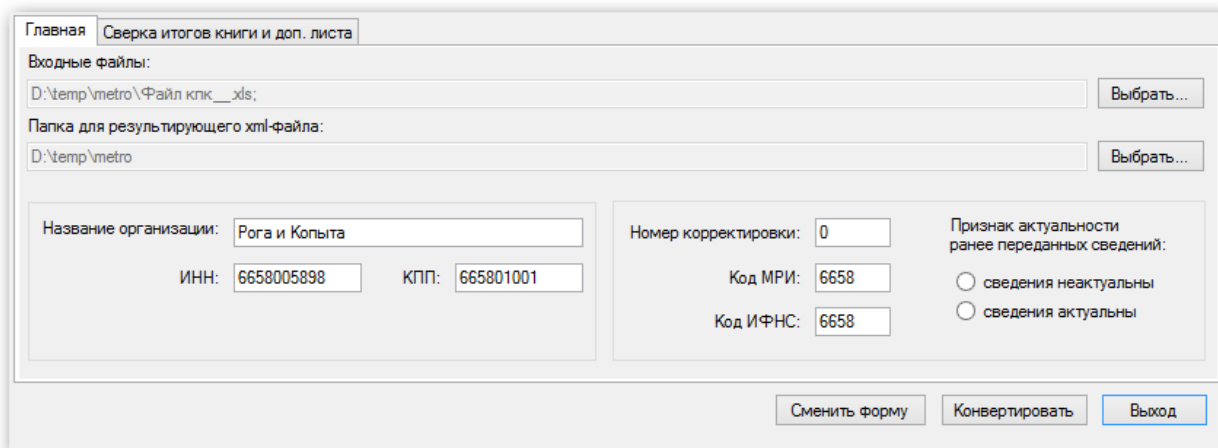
Главная | Сверка итогов книги и доп. листа

Входные файлы:

D:\temp\metro\Файл кпк__xls;

Выбрать...

Папка для результирующего xml-файла:

D:\temp\metro

Выбрать...

Название организации: Рога и Копыта

ИНН: 6658005898 КПП: 665801001

Номер корректировки: 0

Код МРИ: 6658

Код ИФНС: 6658

Признак актуальности ранее переданных сведений:

сведения неактуальны

сведения актуальны

Сменить форму

Конвертировать

Выход